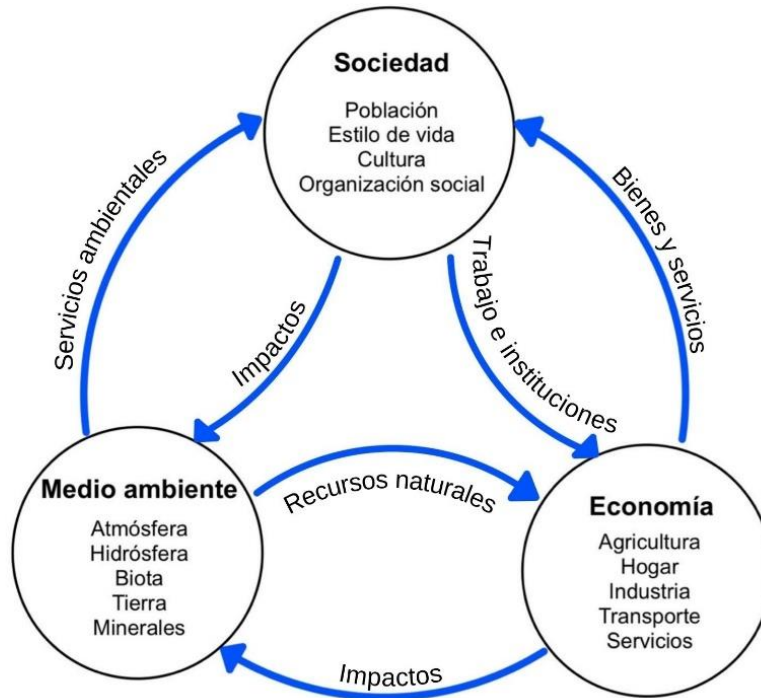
Sociedad
Población
Estilo de vida
Cultura
Organización social

Servicios ambientales

Bienes y servicios

Impactos

Trabajo e instituciones

Medio ambiente
Atmósfera
Hidrósfera
Biota
Tierra
Minerales

Recursos naturales

Economía
Agricultura
Hogar
Industria
Transporte
Servicios

Impactos